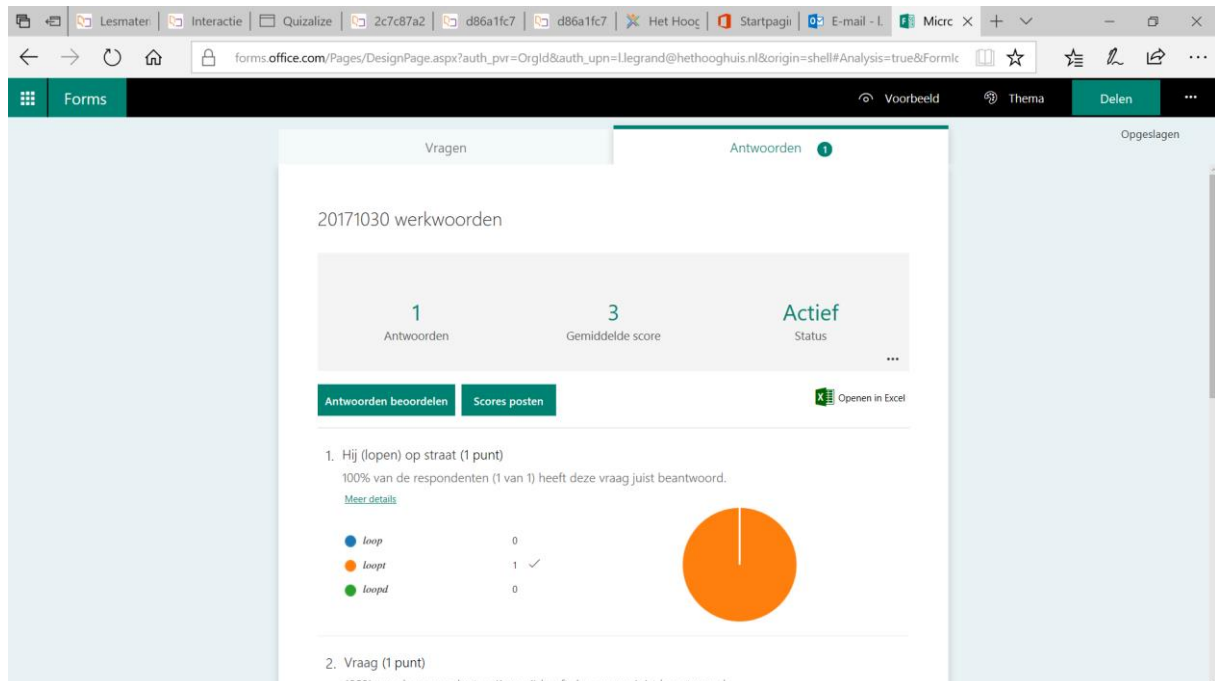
Lesmater | Interactie | Quizalize | 2c7c87a2 | d86a1fc7 | d86a1fc7 | Het Hooc | Startpagi | E-mail - l. | Micrc

forms.office.com/Pages/DesignPage.aspx?auth_pvr=OrgId&auth_upn=l.legrand@hethooghuis.nl&origin=shell#Analysis=true&FormIc

Forms

Voorbeeld Thema Delen ···

Opgeslagen

Vragen

Antwoorden 1

20171030 werkwoorden

1
Antwoorden

3
Gemiddelde score

Actief
Status

···

Antwoorden beoordelen

Scores posten

Openen in Excel

1. Hij (lopen) op straat (1 punt)

100% van de respondenten (1 van 1) heeft deze vraag juist beantwoord.

Meer details

loop 0
loopt 1 ✓
loopd 0

2. Vraag (1 punt)

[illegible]